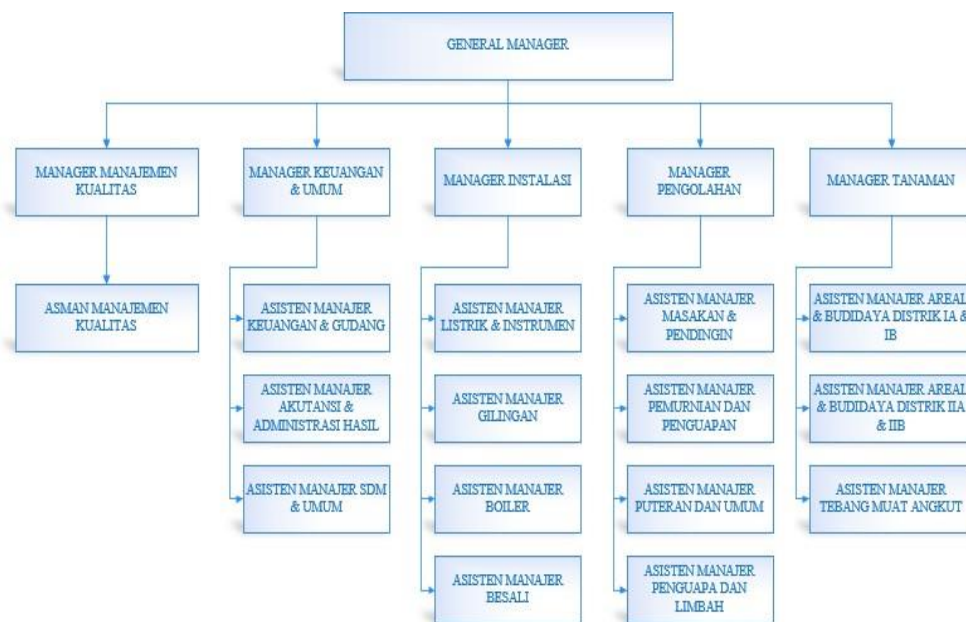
GENERAL MANAGER

MANAGER MANAJEMEN KUALITAS

ASMAN MANAJEMEN KUALITAS

MANAGER KEUANGAN & UMUM

ASISTEN MANAJER KEUANGAN & GUDANG

ASISTEN MANAJER AKUTANSI & ADMINISTRASI HASIL

ASISTEN MANAJER SDM & UMUM

MANAGER INSTALASI

ASISTEN MANAJER LISTRIK & INSTRUMEN

ASISTEN MANAJER GILINGAN

ASISTEN MANAJER BOILER

ASISTEN MANAJER BESALI

MANAGER PENGOLAHAN

ASISTEN MANAJER MASAKAN & PENDINGIN

ASISTEN MANAJER PEMURNIAN DAN PENGUAPAN

ASISTEN MANAJER PUTERAN DAN UMUM

ASISTEN MANAJER PENGUAPA DAN LIMBAH

MANAGER TANAMAN

ASISTEN MANAJER AREAL & BUDIDAYA DISTRIK IA & IB

ASISTEN MANAJER AREAL & BUDIDAYA DISTRIK IIA & IIB

ASISTEN MANAJER TEBANG MUAT ANGKUT